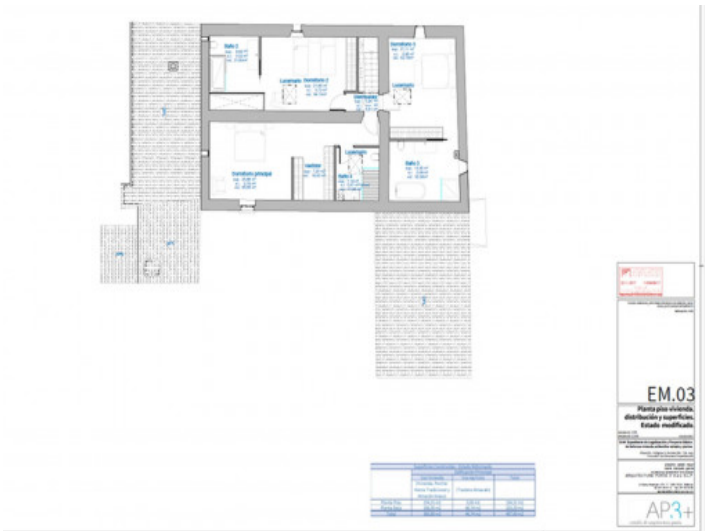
Baño 3

Lavadero

Dormitorio 2

Dormitorio 1

Distribuidor

Lavadero

Vestidor

Lavadero

Dormitorio principal

Vestidor

Baño 1

Baño 2

EM.03

Planta piso vivienda, distribución y superficies. Estado modificado.

AP3+